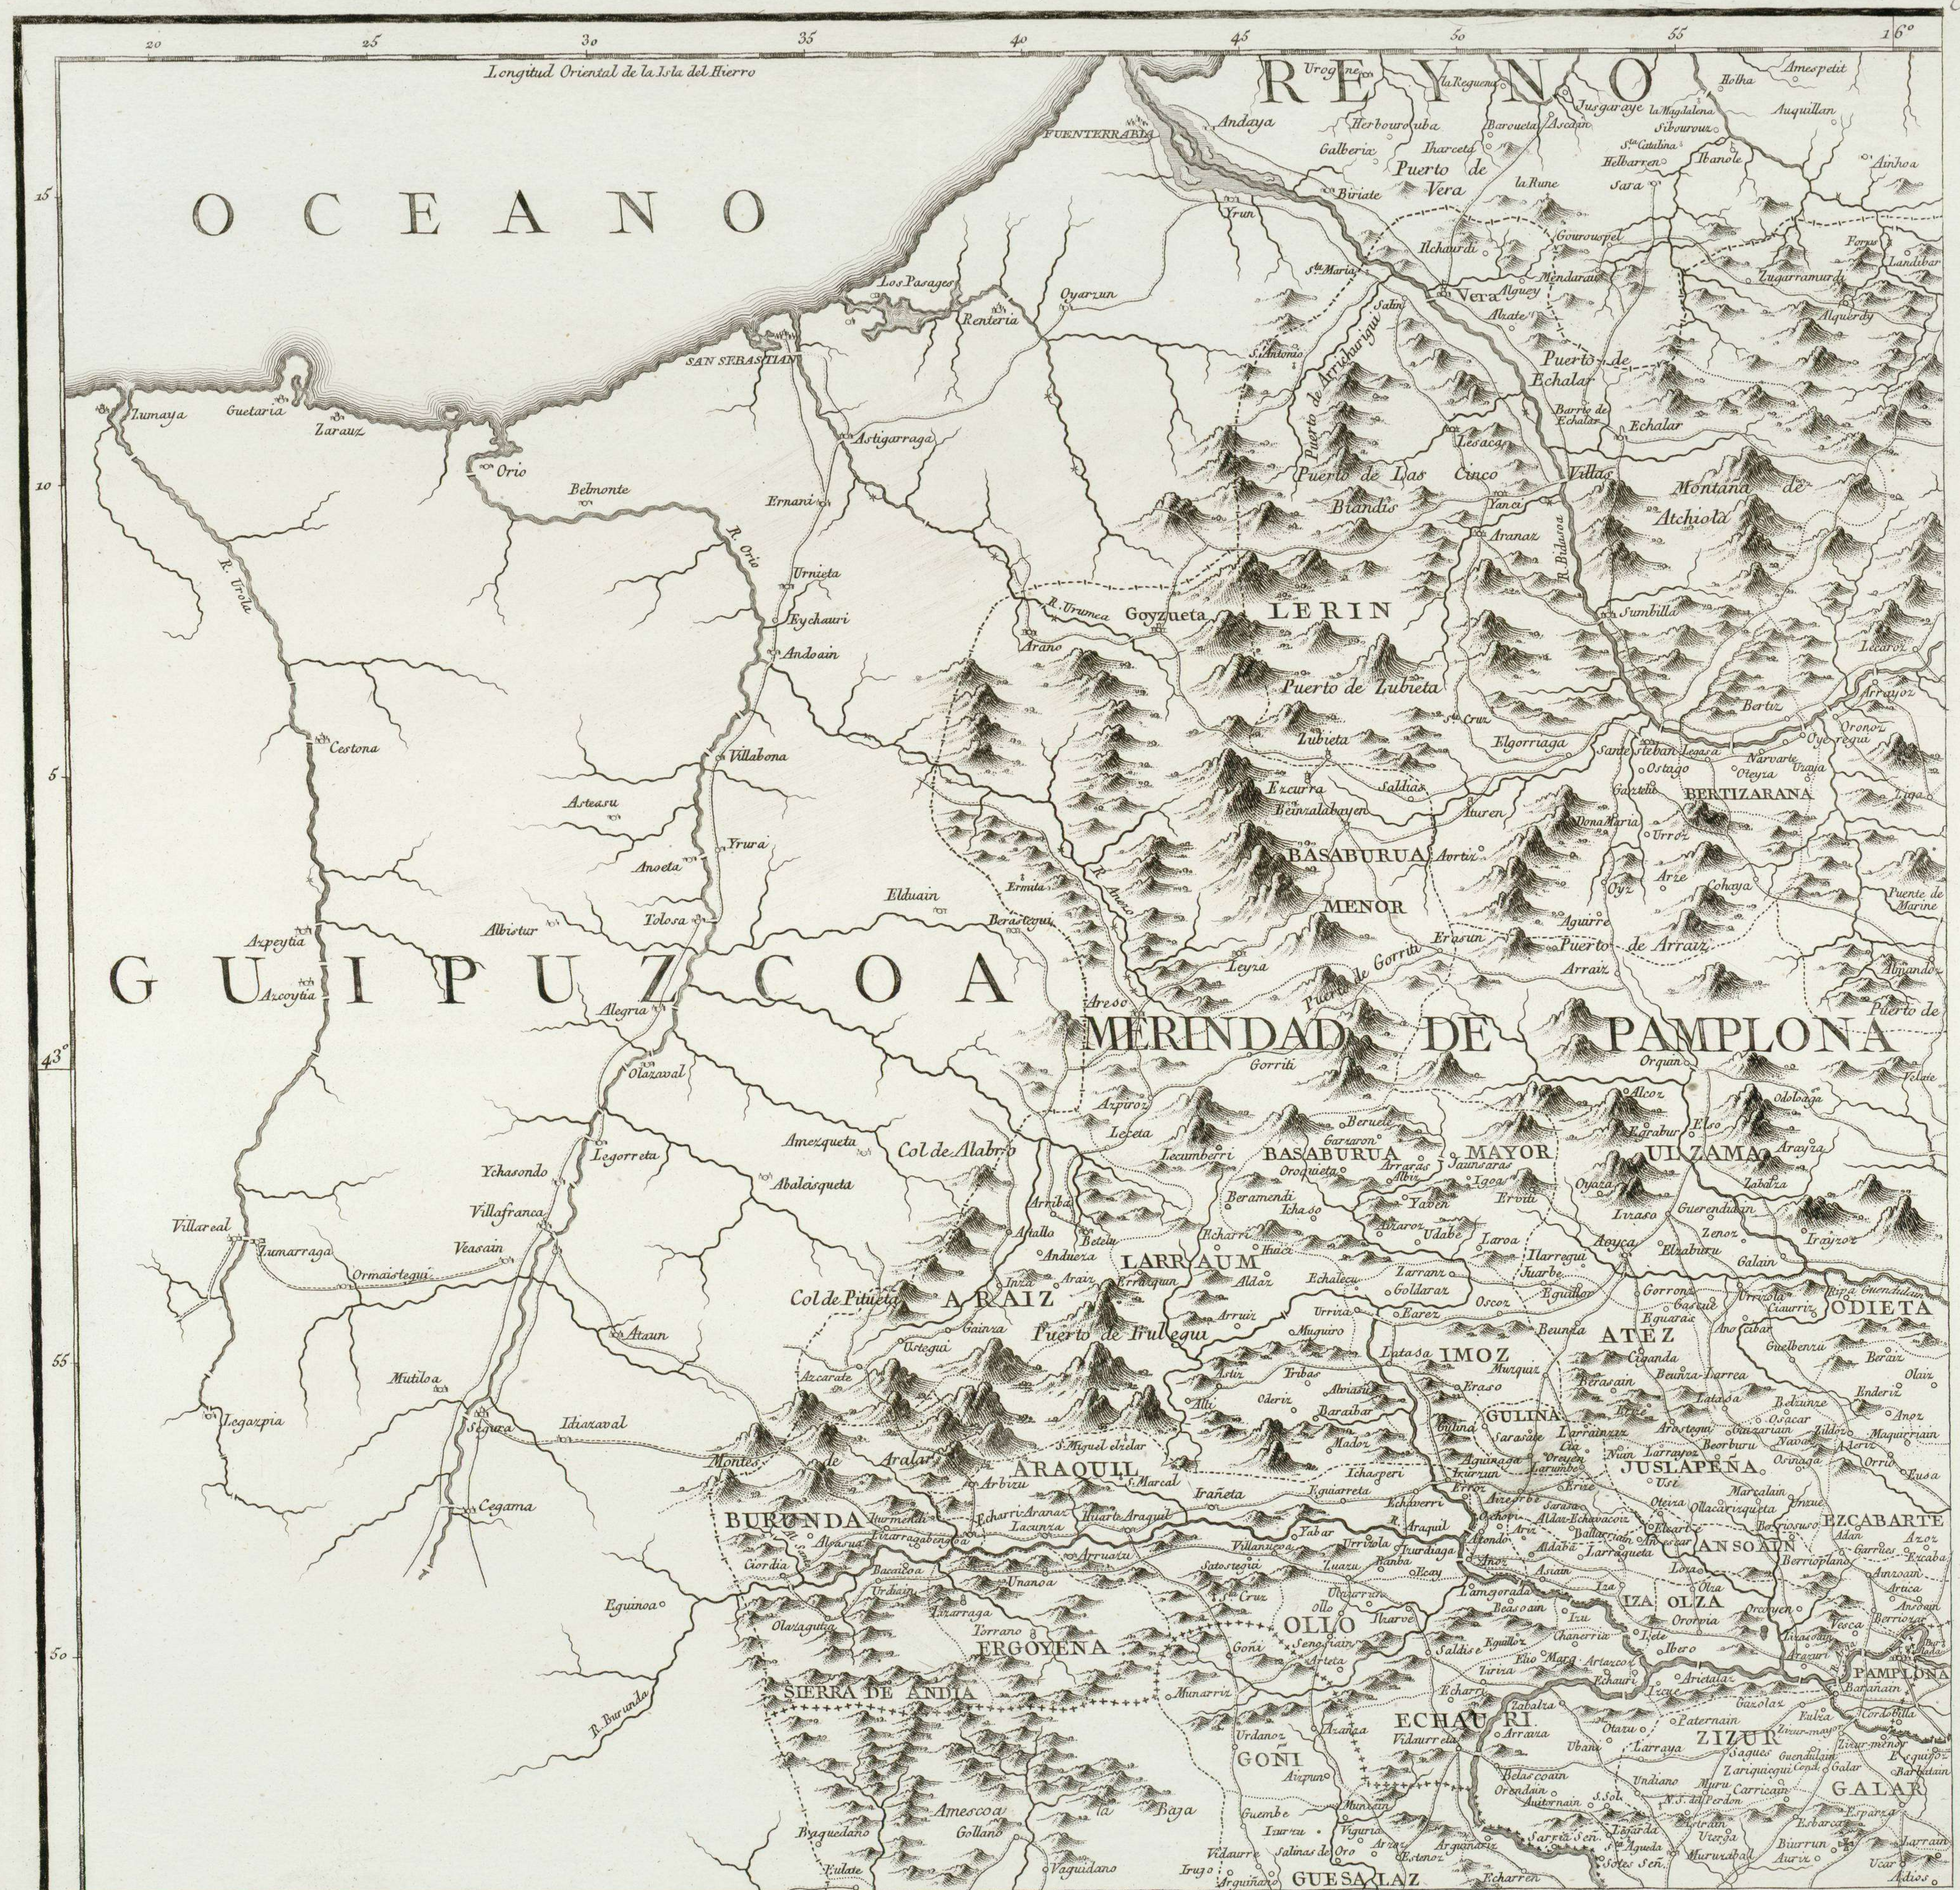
20 25 30 35 40 45 50 55 1°

Longitud Oriental de la Isla del Hierro

REYNO

OCEANO

GUIPUZCOA

MERINDAD DE PAMPLONA

15
10
5
43°
55
50

Urogne
Andaya
Herbourouba
Galberie
Fuenterrabia
Biriate
Puerto de Vera
Yrun
Los Pasages
Renteria
Oyarzun
San Sebastian
Zumaya
Guetaria
Zarauz
Orio
Belmonte
Ernani
Astigarraga
R. Urola
R. Orio
Urnieta
Eychauri
Andoain
Cestona
Villabona
Arteaxu
Anoeta
Yrura
Tolosa
Elduain
Berastegui
Albistur
Azpeytia
Azcoytia
Alegria
Olazaval
Legorreta
Amezqueta
Abaltisqueta
Col de Alabro
Ychasondo
Villafranca
Veasain
Villareal
Zumarraga
Ormaistegui
Ataun
Mutiloa
Legazpia
Segura
Idiazaval
Cegama
Equinoa
R. Burunda
Goyzueta
Arano
R. Urumea
LERIN
Puerto de Zubieta
Zubieta
Puerto de Las Cinco
Blandis
Yanci
Aranaz
Lesaca
Vera
Echalar
Puerto de Echalar
Montaña de Atchiola
Sumbilla
Bertiz
BERTIZARANA
BASABURUA
MENOR
Puerto de Gorriti
Erasun
Puerto de Arraiz
Gorriti
Leyza
Areso
Azpiroz
Lecumberri
BASABURUA
MAYOR
ULZAMA
LARRAUM
ARAIZ
Col de Pitueta
Puerto de Irulegui
ARAQUIL
Monte de Aralar
BURUNDA
ERGOYENA
SIERRA DE ANDIA
OLLO
GOÑI
ECHAURI
IMOZ
ATEZ
ODIETA
JUSLAPEÑA
GULINA
ANSOAIN
EZCABARTE
IZA
OLZA
ZIZUR
GALAR
PAMPLONA
GUESALAZ
Amescoa
la Baja
Orquin
Irurzun
Echarri Aranaz
Huarte Araquil
Arbizu
Lacunza
Alsasua